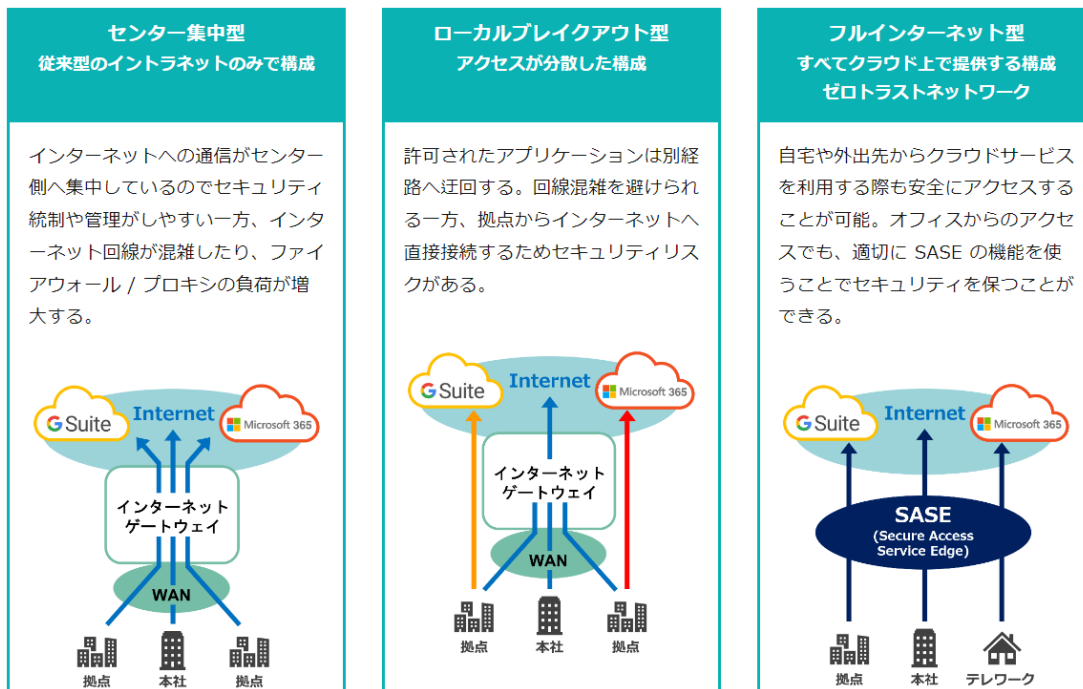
センター集中型
従来型のイントラネットのみで構成

インターネットへの通信がセンター側へ集中しているのでセキュリティ統制や管理がしやすい一方、インターネット回線が混雑したり、ファイアウォール / プロキシの負荷が増大する。

G Suite
Internet
Microsoft 365
インターネットゲートウェイ
WAN
拠点
本社
拠点

ローカルブレイクアウト型
アクセスが分散した構成

許可されたアプリケーションは別経路へ迂回する。回線混雑を避けられる一方、拠点からインターネットへ直接接続するためセキュリティリスクがある。

G Suite
Internet
Microsoft 365
インターネットゲートウェイ
WAN
拠点
本社
拠点

フルインターネット型
すべてクラウド上で提供する構成
ゼロトラストネットワーク

自宅や外出先からクラウドサービスを利用する際も安全にアクセスすることが可能。オフィスからのアクセスでも、適切に SASE の機能を使うことでセキュリティを保つことができる。

G Suite
Internet
Microsoft 365
SASE
(Secure Access Service Edge)
拠点
本社
テレワーク